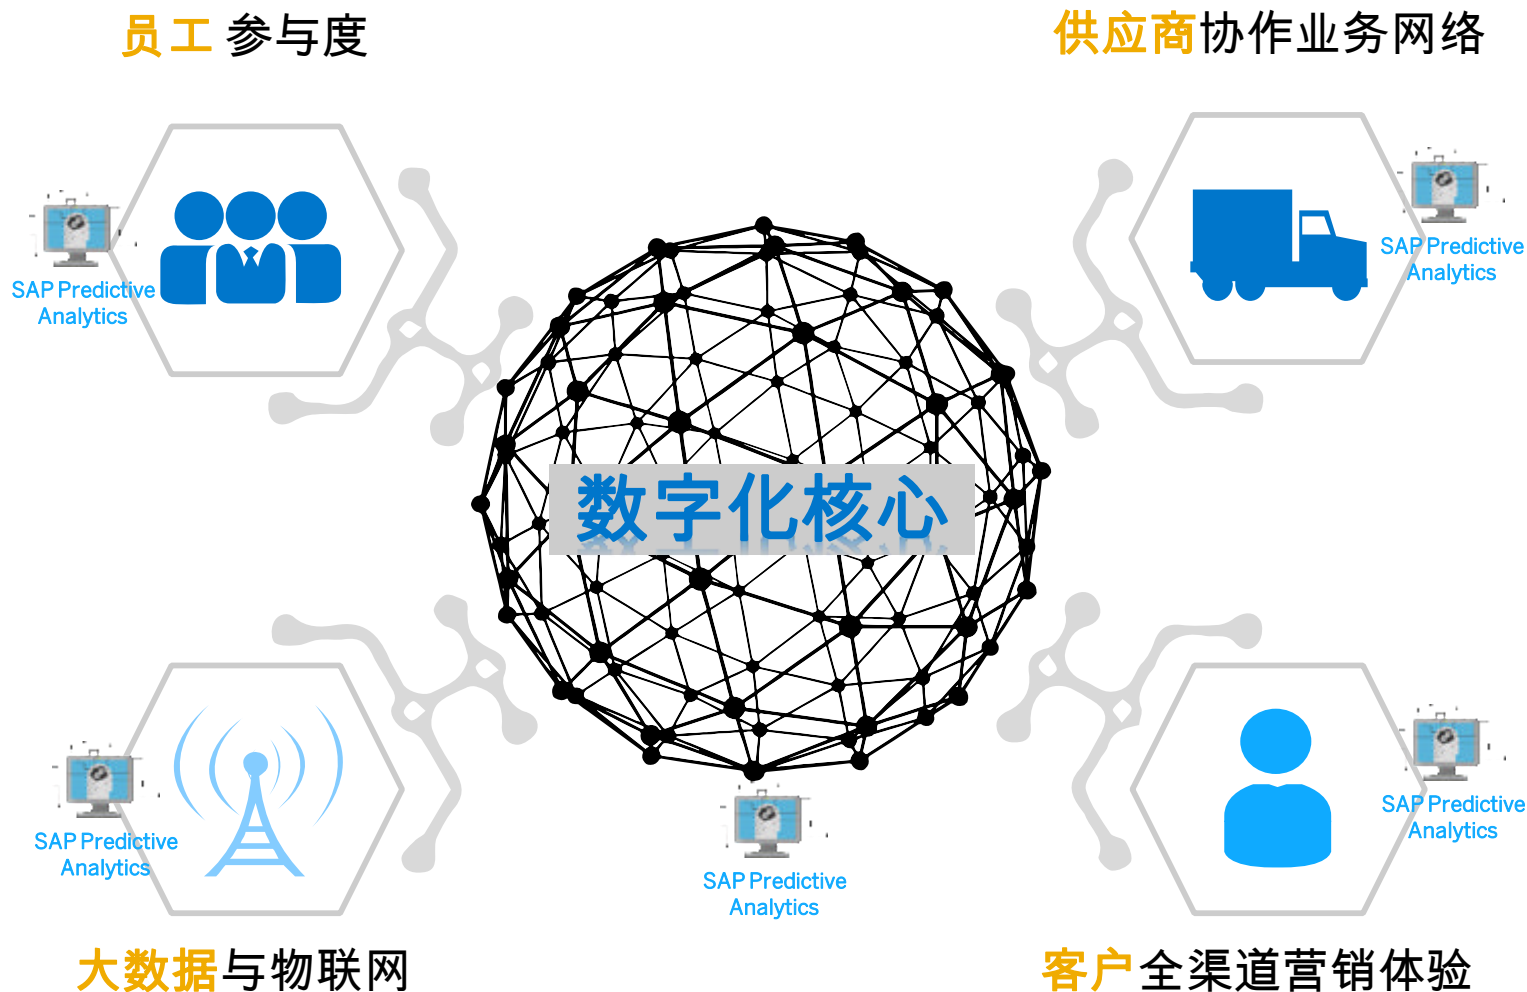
员工 参与度

供应商协作业务网络

SAP Predictive Analytics

SAP Predictive Analytics

数字化核心

SAP Predictive Analytics

SAP Predictive Analytics

SAP Predictive Analytics

大数据与物联网

客户全渠道营销体验